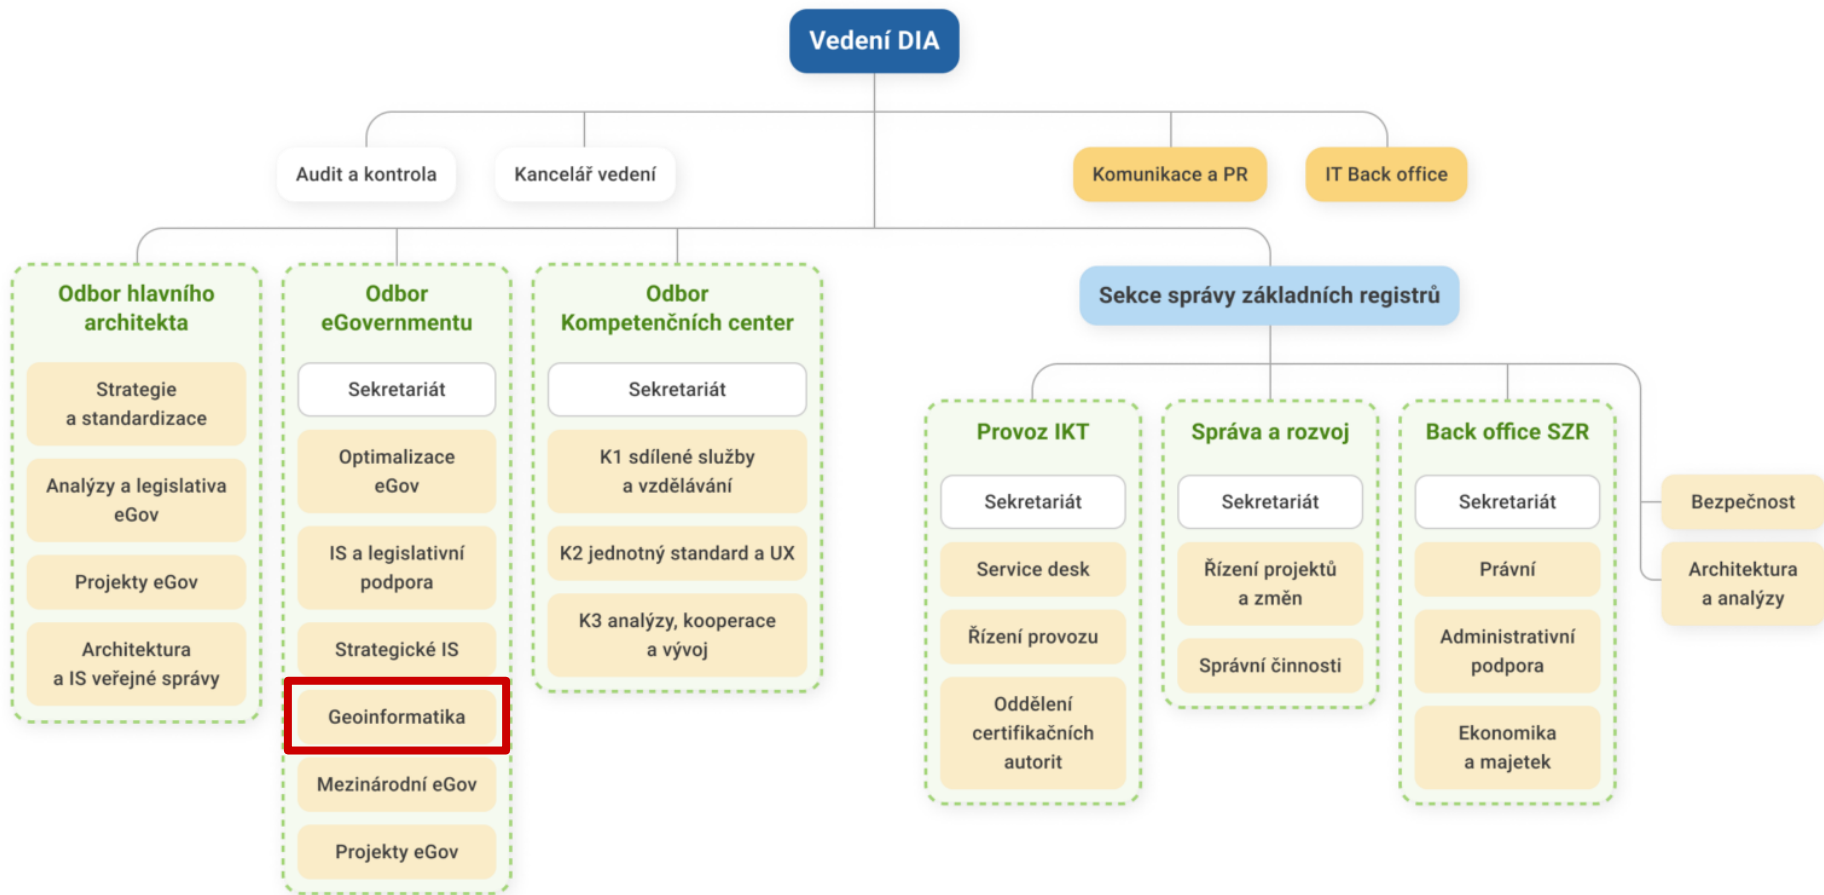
Vedení DIA

Audit a kontrola

Kancelář vedení

Komunikace a PR

IT Back office

Odbor hlavního architekta

Strategie a standardizace

Analýzy a legislativa eGov

Projekty eGov

Architektura a IS veřejné správy

Odbor eGovernmentu

Sekretariát

Optimalizace eGov

IS a legislativní podpora

Strategické IS

Geoinformatika

Mezinárodní eGov

Projekty eGov

Odbor Kompetenčních center

Sekretariát

K1 sdílené služby a vzdělávání

K2 jednotný standard a UX

K3 analýzy, kooperace a vývoj

Sekce správy základních registrů

Provoz IKT

Sekretariát

Service desk

Řízení provozu

Oddělení certifikačních autorit

Správa a rozvoj

Sekretariát

Řízení projektů a změn

Správní činnosti

Back office SZR

Sekretariát

Právní

Administrativní podpora

Ekonomika a majetek

Bezpečnost

Architektura a analýzy